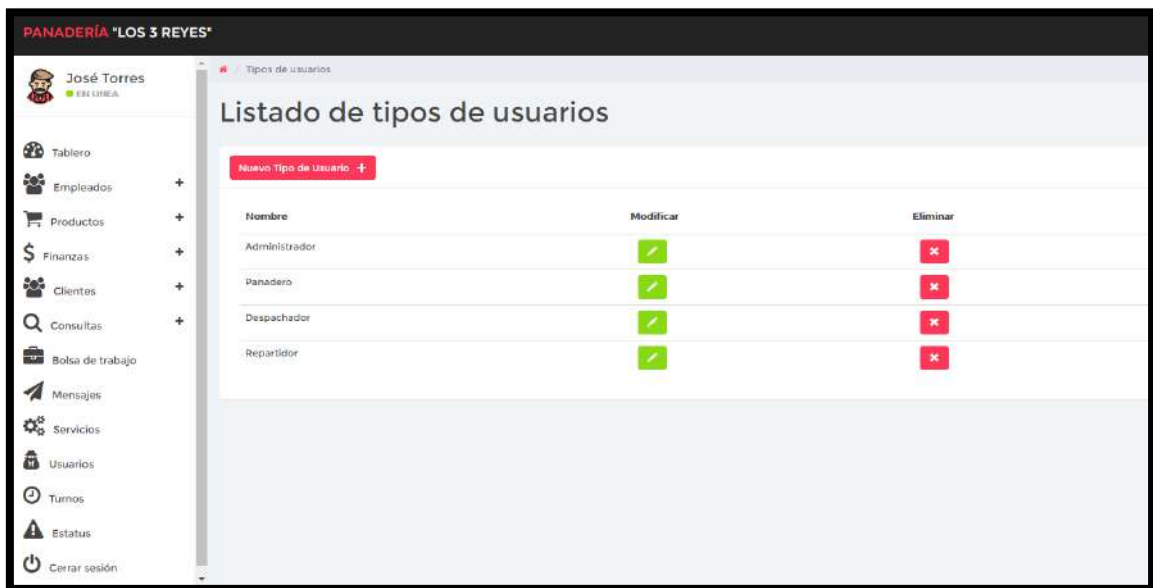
PANADERÍA "LOS 3 REYES"

José Torres
EN LINEA

Tablero
Empleados +
Productos +
Finanzas +
Clientes +
Consultas +
Bolsa de trabajo
Mensajes
Servicios
Usuarios
Turnos
Estatus
Cerrar sesión

/ Tipos de usuarios

Listado de tipos de usuarios

Nuevo Tipo de Usuario +

| Nombre | Modificar | Eliminar |
|---|---|---|
| Administrador | | |
| Panadero | | |
| Despachador | | |
| Repartidor | | |